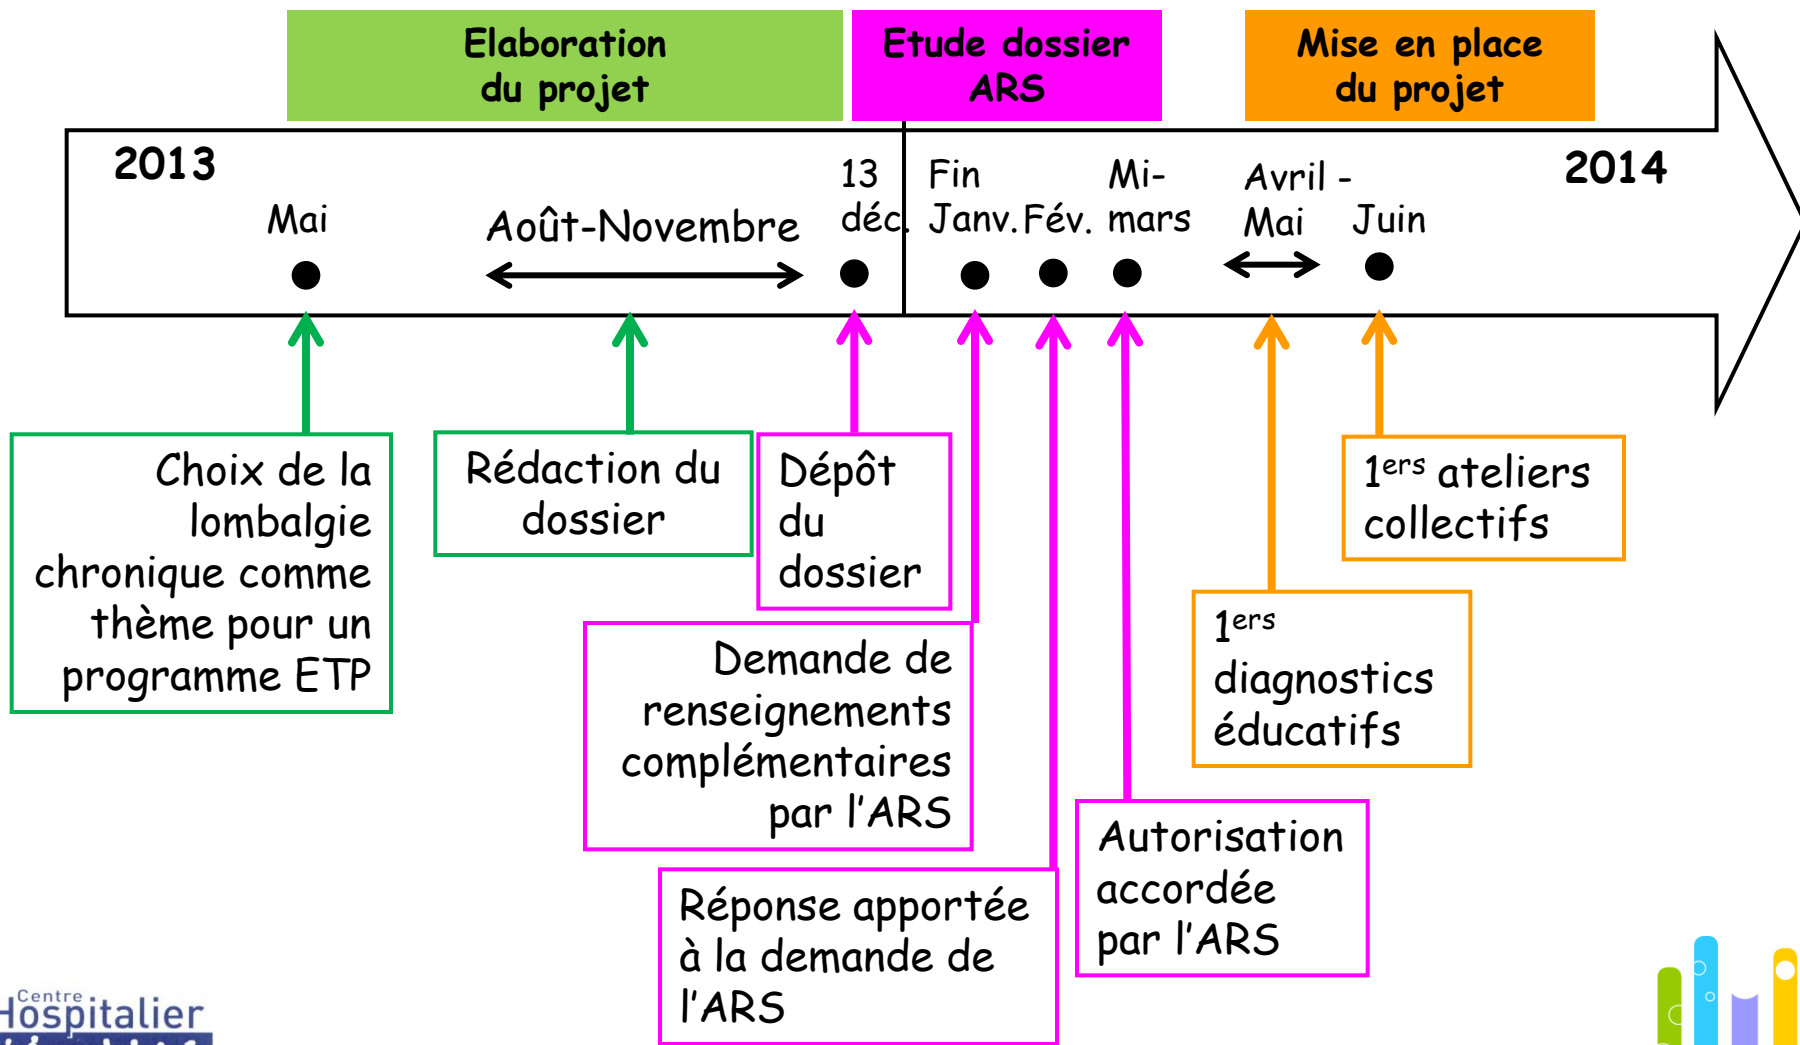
Elaboration du projet

Etude dossier ARS

Mise en place du projet

2013

2014

Mai

Août-Novembre

13 déc.

Fin Janv.

Fév.

Mi-mars

Avril - Mai

Juin

Choix de la lombalgie chronique comme thème pour un programme ETP

Rédaction du dossier

Dépôt du dossier

Demande de renseignements complémentaires par l'ARS

Réponse apportée à la demande de l'ARS

Autorisation accordée par l'ARS

1ers diagnostics éducatifs

1ers ateliers collectifs

Centre Hospitalier
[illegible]